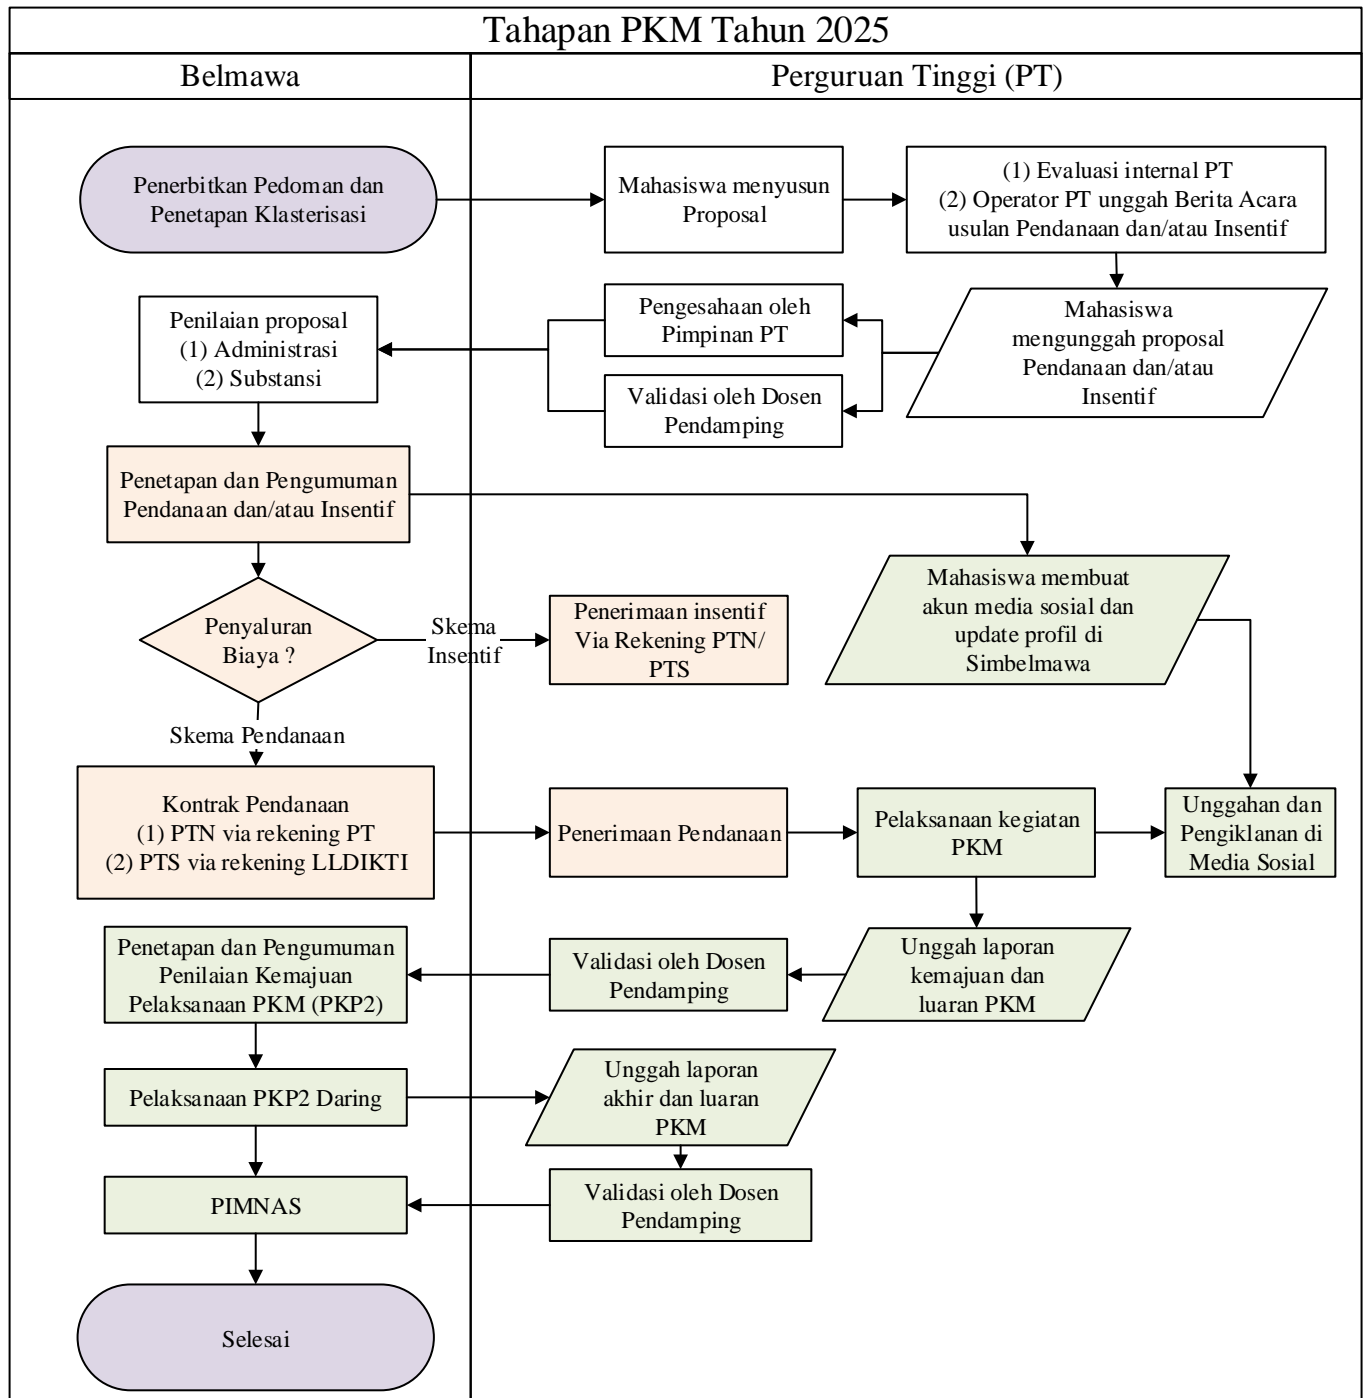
Tahapan PKM Tahun 2025

Belmawa

Perguruan Tinggi (PT)

Penerbitkan Pedoman dan Penetapan Klasterisasi

Mahasiswa menyusun Proposal

(1) Evaluasi internal PT
(2) Operator PT unggah Berita Acara usulan Pendanaan dan/atau Insentif

Mahasiswa mengunggah proposal Pendanaan dan/atau Insentif

Pengesahaan oleh Pimpinan PT

Validasi oleh Dosen Pendamping

Penilaian proposal
(1) Administrasi
(2) Substansi

Penetapan dan Pengumuman Pendanaan dan/atau Insentif

Mahasiswa membuat akun media sosial dan update profil di Simbelmawa

Penyaluran Biaya ?

Skema Insentif

Penerimaan insentif Via Rekening PTN/ PTS

Skema Pendanaan

Kontrak Pendanaan
(1) PTN via rekening PT
(2) PTS via rekening LLDIKTI

Penerimaan Pendanaan

Pelaksanaan kegiatan PKM

Unggahan dan Pengiklanan di Media Sosial

Unggah laporan kemajuan dan luaran PKM

Validasi oleh Dosen Pendamping

Penetapan dan Pengumuman Penilaian Kemajuan Pelaksanaan PKM (PKP2)

Pelaksanaan PKP2 Daring

Unggah laporan akhir dan luaran PKM

Validasi oleh Dosen Pendamping

PIMNAS

Selesai